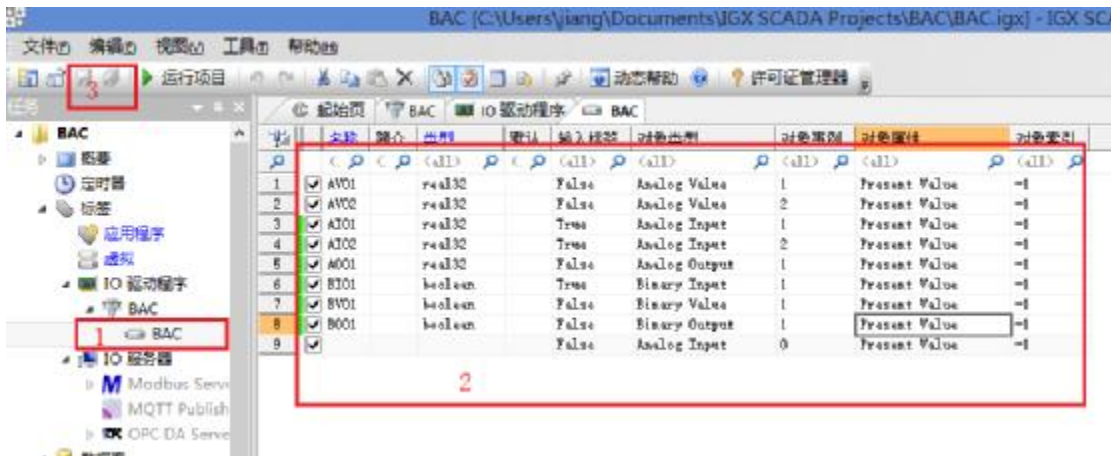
BAC (C:\Users\jiang\Documents\IGX SCADA Projects\BAC\BAC.igx) - IGX SCA

文件(F) 编辑(E) 视图(V) 工具(T) 帮助(H)

运行项目 动态帮助 许可证管理器

3

起始页 BAC IO 驱动程序 BAC

BAC
概要
定时器
标签
应用程序
虚拟
IO 驱动程序
BAC
BAC
1
IO 服务器
Modbus Serve
MQTT Publish
OPC DA Serve

| | | 名称 | 简介 | 类型 | 默认 | 输入标签 | 对象类型 | 对象实例 | 对象属性 | 对象索引 |
|---|---|---|---|---|---|---|---|---|---|---|
| | | | | (all) | | (all) | (all) | (all) | (all) | (all) |
| 1 | ✓ | AV01 | | real32 | | False | Analog Value | 1 | Present Value | -1 |
| 2 | ✓ | AV02 | | real32 | | False | Analog Value | 2 | Present Value | -1 |
| 3 | ✓ | AI01 | | real32 | | True | Analog Input | 1 | Present Value | -1 |
| 4 | ✓ | AI02 | | real32 | | True | Analog Input | 2 | Present Value | -1 |
| 5 | ✓ | AO01 | | real32 | | False | Analog Output | 1 | Present Value | -1 |
| 6 | ✓ | BI01 | | boolean | | True | Binary Input | 1 | Present Value | -1 |
| 7 | ✓ | BV01 | | boolean | | False | Binary Value | 1 | Present Value | -1 |
| 8 | ✓ | BO01 | | boolean | | False | Binary Output | 1 | Present Value | -1 |
| 9 | ✓ | | | | | False | Analog Input | 0 | Present Value | -1 |

2